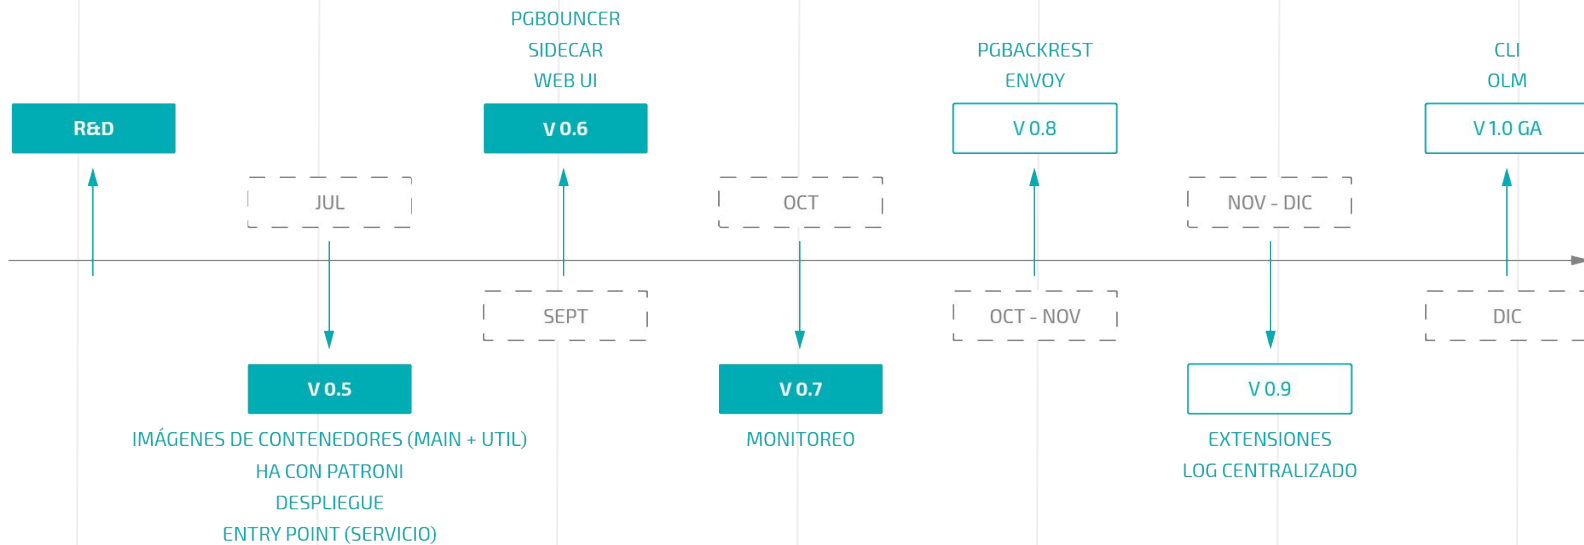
PGBOUNCER
SIDECAR
WEB UI

PGBACKREST
ENVOY

CLI
OLM

R&D

V 0.6

V 0.8

V 1.0 GA

JUL

OCT

NOV - DIC

SEPT

OCT - NOV

DIC

V 0.5

V 0.7

V 0.9

IMÁGENES DE CONTENEDORES (MAIN + UTIL)
HA CON PATRONI
DESPLIEGUE
ENTRY POINT (SERVICIO)

MONITOREO

EXTENSIONES
LOG CENTRALIZADO